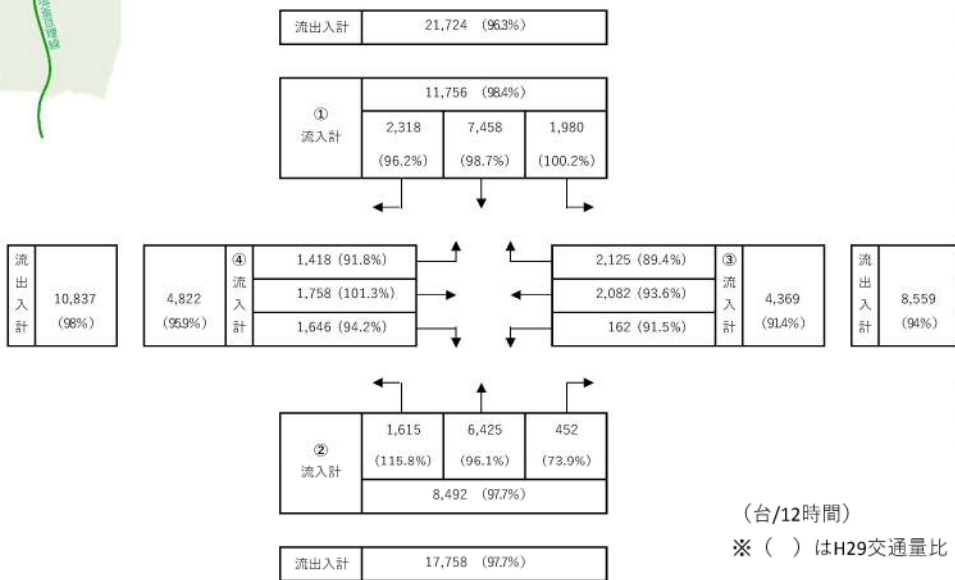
| 流出入計 | 21,724 (96.3%) |
|---|---|

| ①流入計 | 11,756 (98.4%) | | |
|---|---|---|---|
| | 2,318 (96.2%) | 7,458 (98.7%) | 1,980 (100.2%) |

| 流出入計 | 10,837 (98%) |
|---|---|

| 4,822 (95.9%) | ④流入計 | 1,418 (91.8%) |
|---|---|---|
| | | 1,758 (101.3%) |
| | | 1,646 (94.2%) |

| 2,125 (89.4%) | ③流入計 | 4,369 (91.4%) |
|---|---|---|
| 2,082 (93.6%) | | |
| 162 (91.5%) | | |

| 流出入計 | 8,559 (94%) |
|---|---|

| ②流入計 | 1,615 (115.8%) | 6,425 (96.1%) | 452 (73.9%) |
|---|---|---|---|
| | 8,492 (97.7%) | | |

| 流出入計 | 17,758 (97.7%) |
|---|---|

(台/12時間)
※( )はH29交通量比